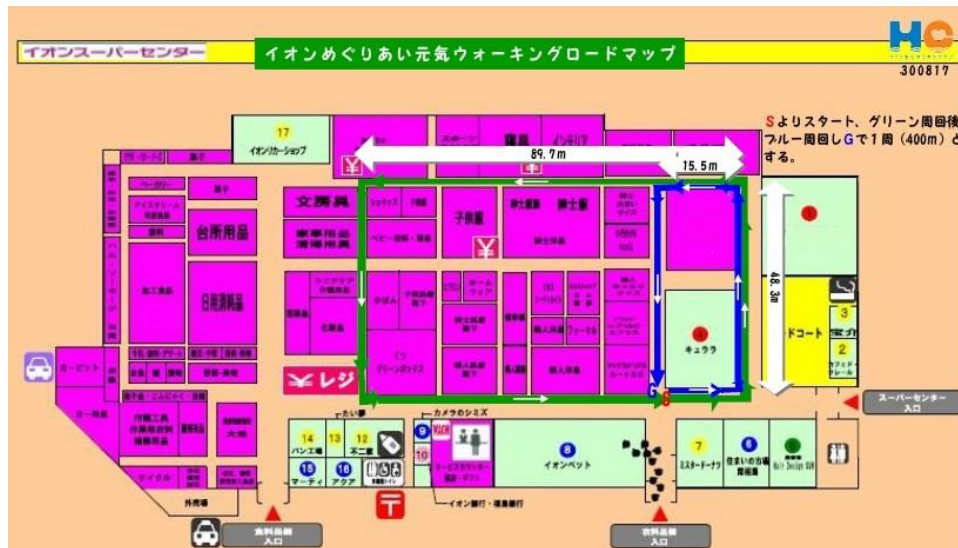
イオンスーパーセンター

イオンめぐりあい元気ウォーキングロードマップ

HC

300817

Sよりスタート、グリーン周回後ブルー周回しGで1周（400m）とする。

17
イオンリカーショップ

89.7m

15.5m

48.3m

文房具

台所用品

日用消耗品

子供服

紳士服

かばん

化粧品

グリーンボックス

レジ

紳士服

キュララ

1

3

2

ドコート

S

G

たい夢

カメラのシミズ

14
パン工房

13

12
不二屋

9

10

8
イオンペット

7
ミスタードーナツ

6

Hair Design SUN

15
マーティ

16
アクア

サービスカウンター

イオン銀行・常陽銀行

スーパーセンター入口

食料品館入口

衣料品館入口

外売場

サイクル